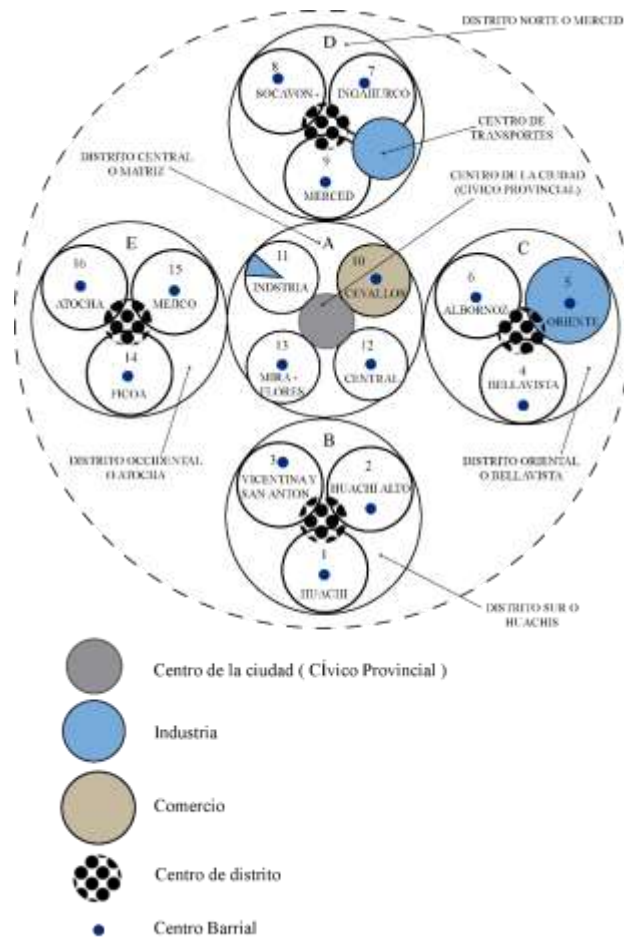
DISTRITO NORTE O MERCED

D

8
SOCAVON

7
INGAHURCO

CENTRO DE TRANSPORTES

9
MERCED

DISTRITO CENTRAL O MATRIZ

CENTRO DE LA CIUDAD (CIVICO PROVINCIAL)

A

E

16
ATOCHA

15
MERICO

14
FICOA

11
INDUSTRIA

10
CEVALLOS

13
MIRA - FLORES

12
CENTRAL

C

6
ALBORNOZ

5
ORIENTE

4
BELLAVISTA

DISTRITO OCCIDENTAL O ATOCHA

DISTRITO ORIENTAL O BELLAVISTA

B

3
VICENTINA Y SAN ANTON

2
HUACHI ALTO

1
HUACHI

DISTRITO SUR O HUACHIS

Centro de la ciudad ( CÍvico Provincial )

Industria

Comercio

Centro de distrito

Centro Barrial